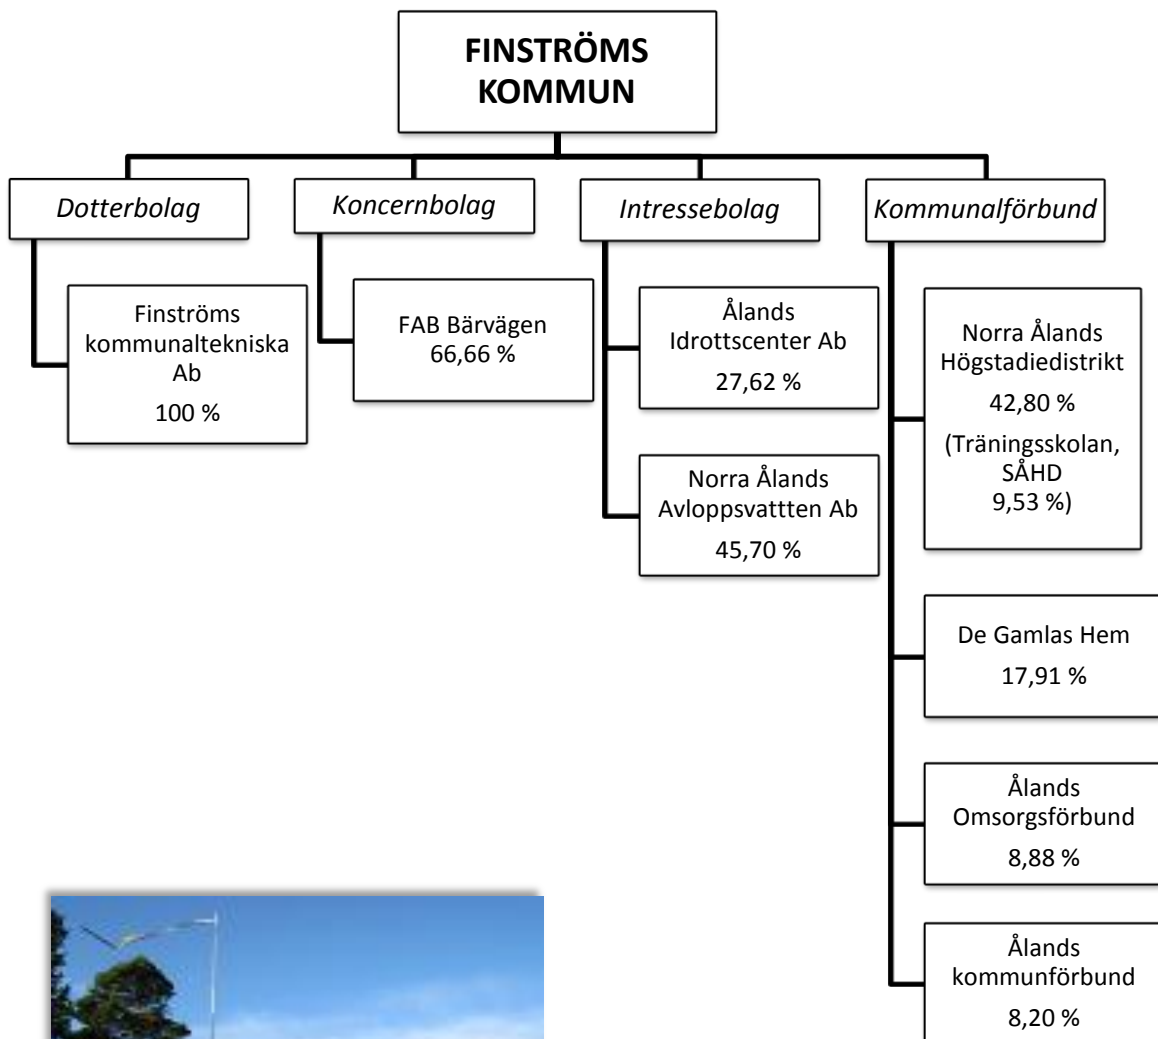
FINSTRÖMS KOMMUN

Dotterbolag

Finströms kommunaltekniska Ab
100 %

Koncernbolag

FAB Bärvägen
66,66 %

Intressebolag

Ålands Idrottscenter Ab
27,62 %

Norra Ålands Avloppsvattten Ab
45,70 %

Kommunalförbund

Norra Ålands Högstadiedistrikt
42,80 %
(Träningsskolan, SÅHD
9,53 %)

De Gamlas Hem
17,91 %

Ålands Omsorgsförbund
8,88 %

Ålands kommunförbund
8,20 %